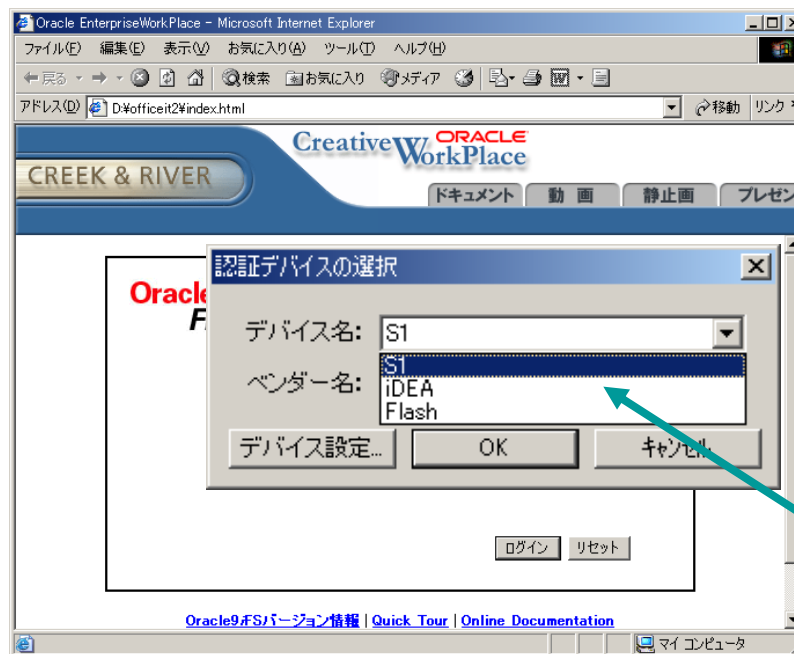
Oracle EnterpriseWorkPlace - Microsoft Internet Explorer

ファイル(F) 編集(E) 表示(V) お気に入り(A) ツール(T) ヘルプ(H)

戻る 検索 お気に入り メディア

アドレス(D) D:¥officeit2¥index.html 移動 リンク

CREEK & RIVER

Creative ORACLE WorkPlace

ドキュメント 動画 静止画 プレゼン

Oracle

F

認証デバイスの選択

デバイス名: S1

S1
iDEA
Flash

ベンダー名:

デバイス設定... OK キャンセル

ログイン リセット

Oracle9iFSバージョン情報 | Quick Tour | Online Documentation

マイ コンピュータ